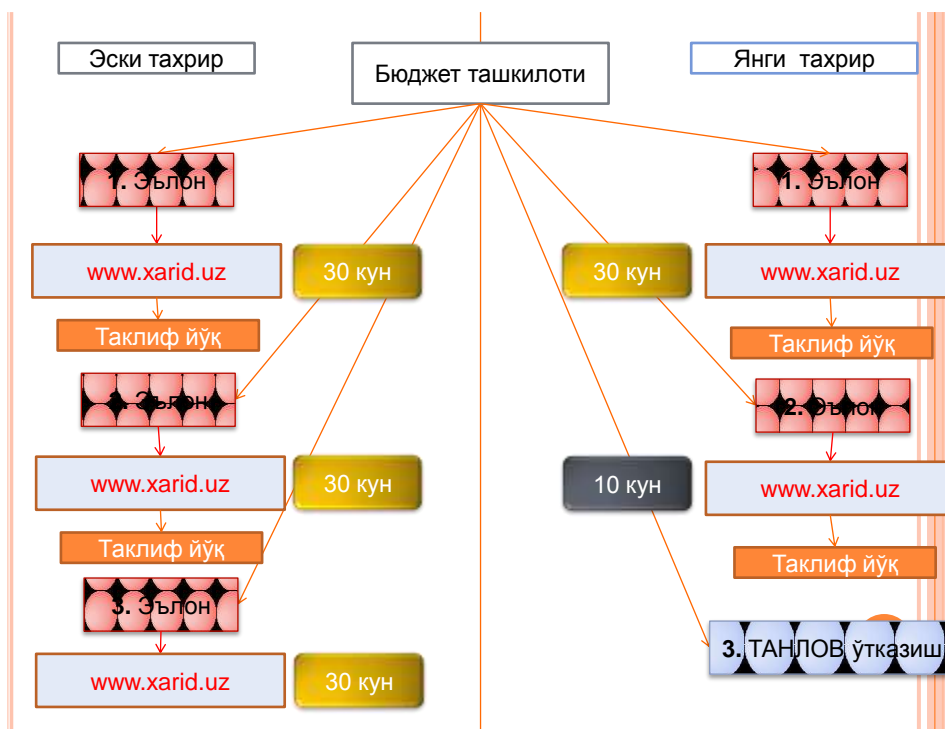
Эски тахрир

Бюджет ташкилоти

Янги тахрир

1. Эълон

www.xarid.uz

30 кун

Таклиф йўқ

2. Эълон

www.xarid.uz

30 кун

Таклиф йўқ

3. Эълон

www.xarid.uz

30 кун

1. Эълон

30 кун

www.xarid.uz

Таклиф йўқ

2. Эълон

10 кун

www.xarid.uz

Таклиф йўқ

3. ТАНЛОВ ўтказиш